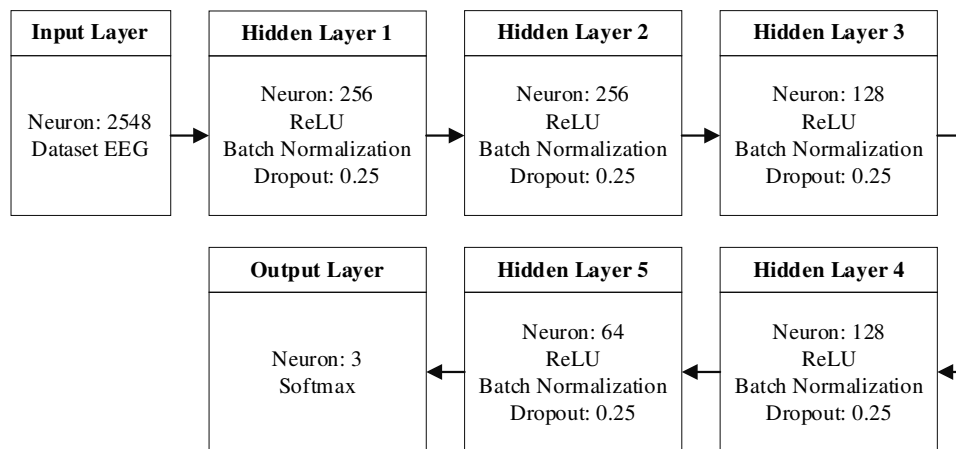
Input Layer

Neuron: 2548
Dataset EEG

Hidden Layer 1

Neuron: 256
ReLU
Batch Normalization
Dropout: 0.25

Hidden Layer 2

Neuron: 256
ReLU
Batch Normalization
Dropout: 0.25

Hidden Layer 3

Neuron: 128
ReLU
Batch Normalization
Dropout: 0.25

Output Layer

Neuron: 3
Softmax

Hidden Layer 5

Neuron: 64
ReLU
Batch Normalization
Dropout: 0.25

Hidden Layer 4

Neuron: 128
ReLU
Batch Normalization
Dropout: 0.25